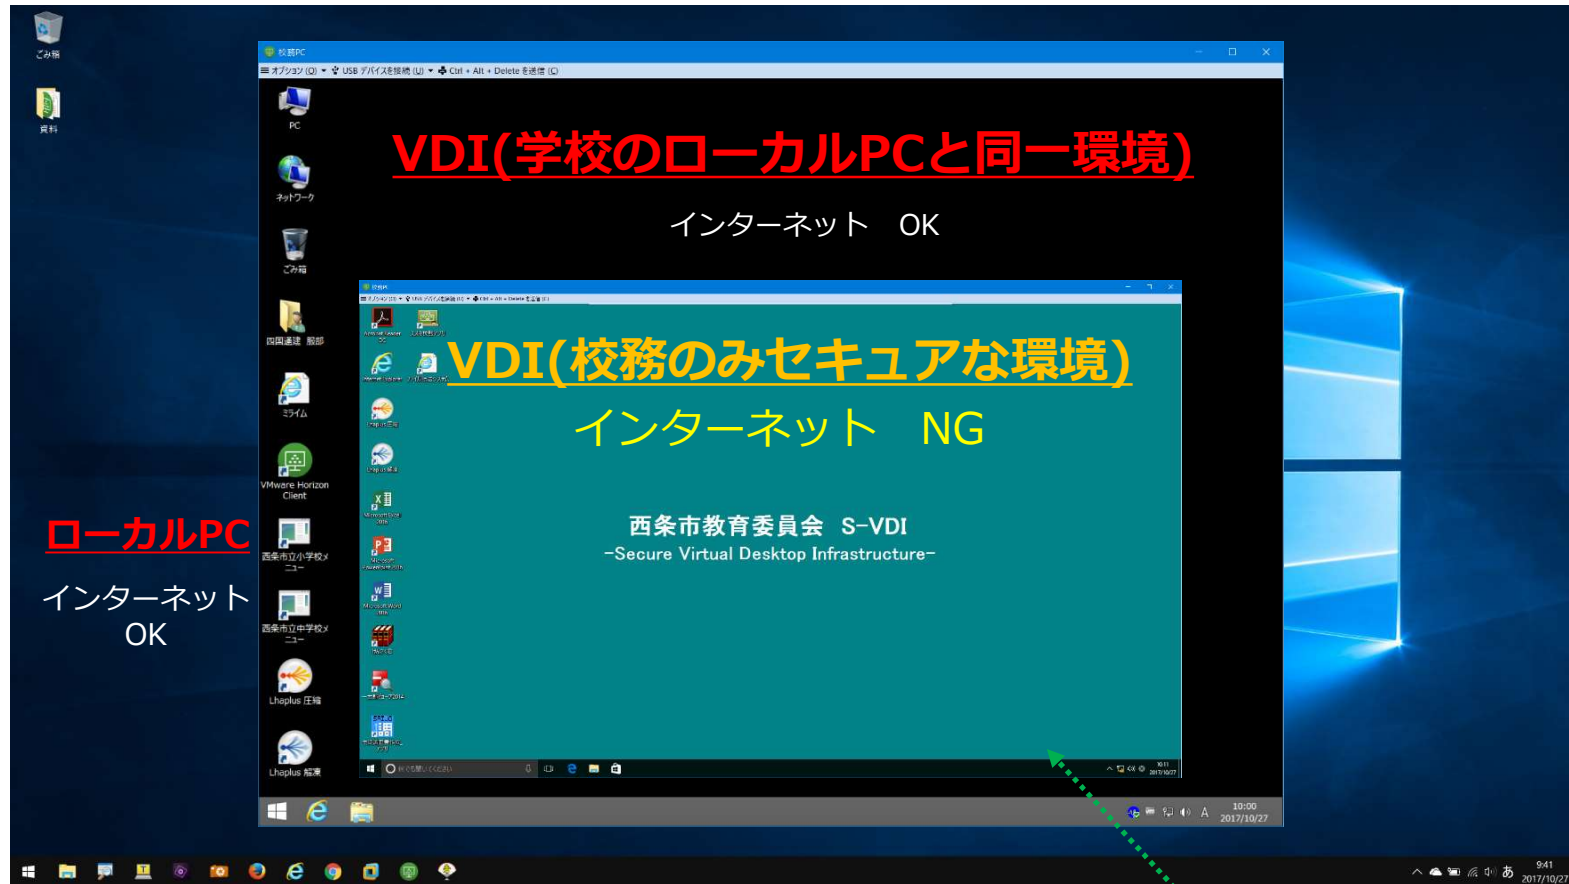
ごみ箱

資料

校務PC

オプション (O) ▾ USB デバイスを接続 (U) ▾ Ctrl + Alt + Delete を送信 (C)

PC

ネットワーク

ごみ箱

四国通建 服部

ミライム

VMware Horizon Client

西条市立小学校メニュー

西条市立中学校メニュー

Lhaplus 圧縮

Lhaplus 解凍

VDI(学校のローカルPCと同一環境)

インターネット　OK

VDI(校務のみセキュアな環境)

インターネット　NG

西条市教育委員会　S-VDI

-Secure Virtual Desktop Infrastructure-

ローカルPC

インターネット OK

10:00
2017/10/27

9:41
2017/10/27